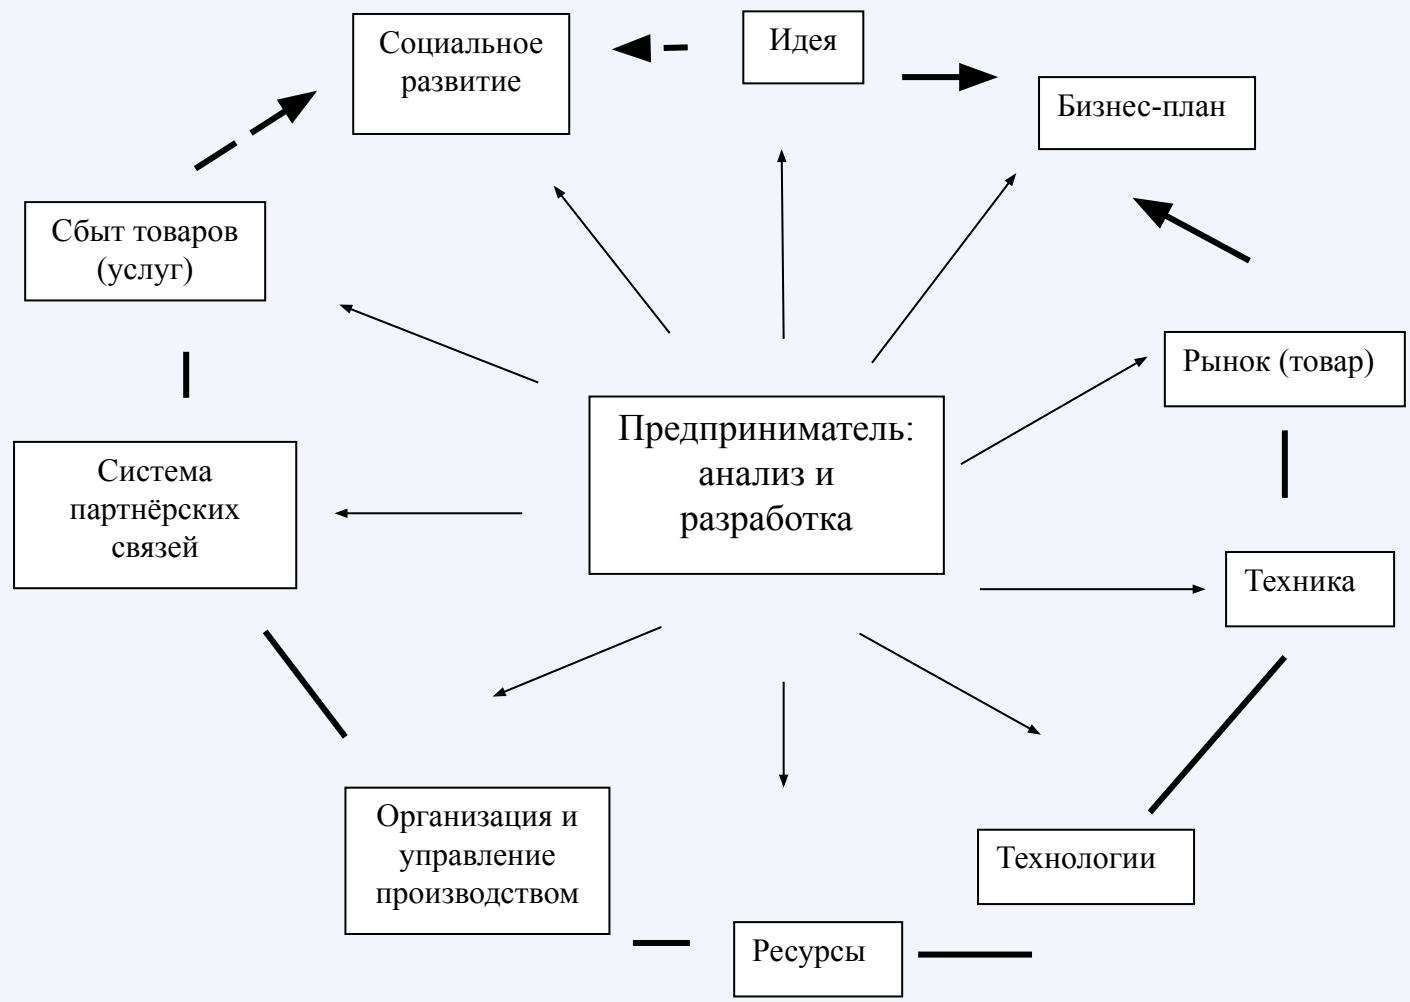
Социальное развитие

Идея

Бизнес-план

Сбыт товаров (услуг)

Рынок (товар)

Предприниматель: анализ и разработка

Система партнёрских связей

Техника

Организация и управление производством

Технологии

Ресурсы